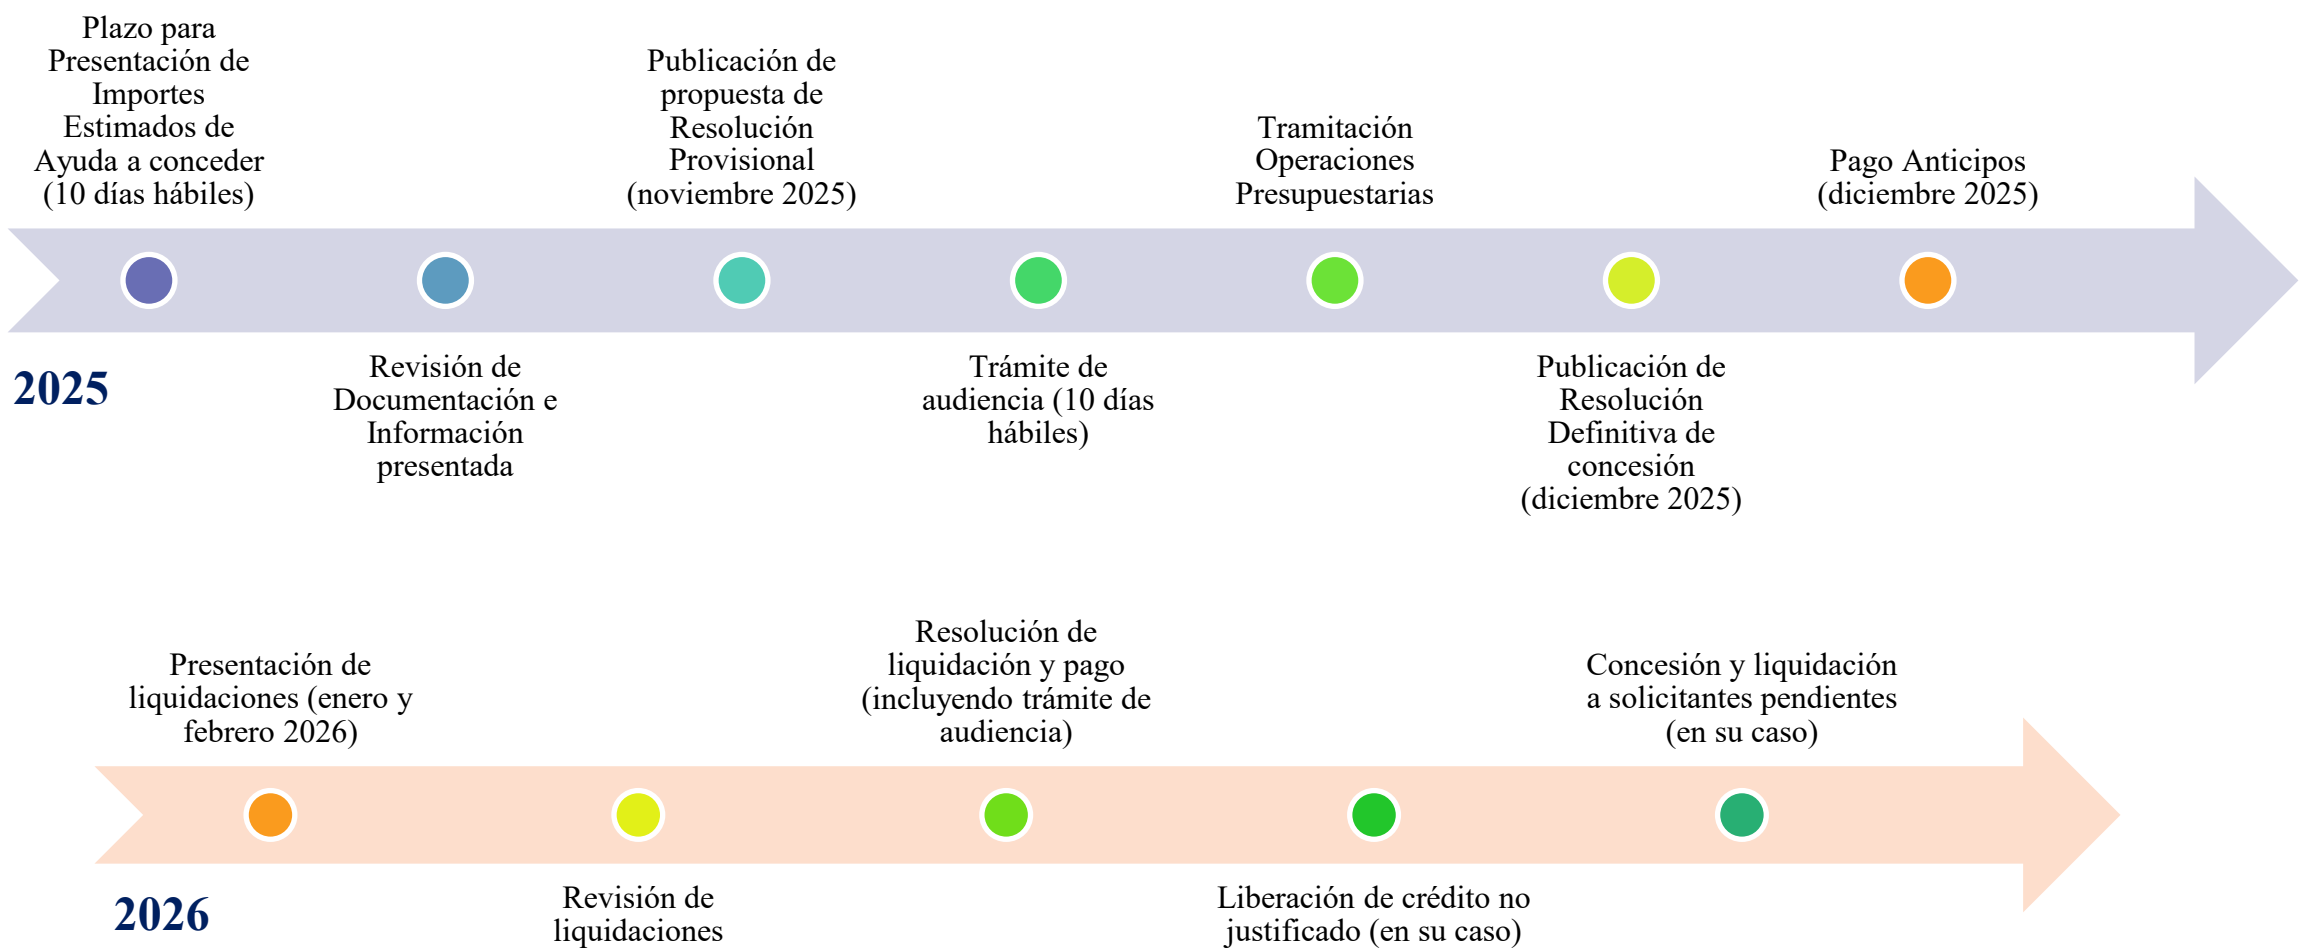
Plazo para Presentación de Importes Estimados de Ayuda a conceder (10 días hábiles)

Publicación de propuesta de Resolución Provisional (noviembre 2025)

Tramitación Operaciones Presupuestarias

Pago Anticipos (diciembre 2025)

2025

Revisión de Documentación e Información presentada

Trámite de audiencia (10 días hábiles)

Publicación de Resolución Definitiva de concesión (diciembre 2025)

Presentación de liquidaciones (enero y febrero 2026)

Resolución de liquidación y pago (incluyendo trámite de audiencia)

Concesión y liquidación a solicitantes pendientes (en su caso)

2026

Revisión de liquidaciones

Liberación de crédito no justificado (en su caso)